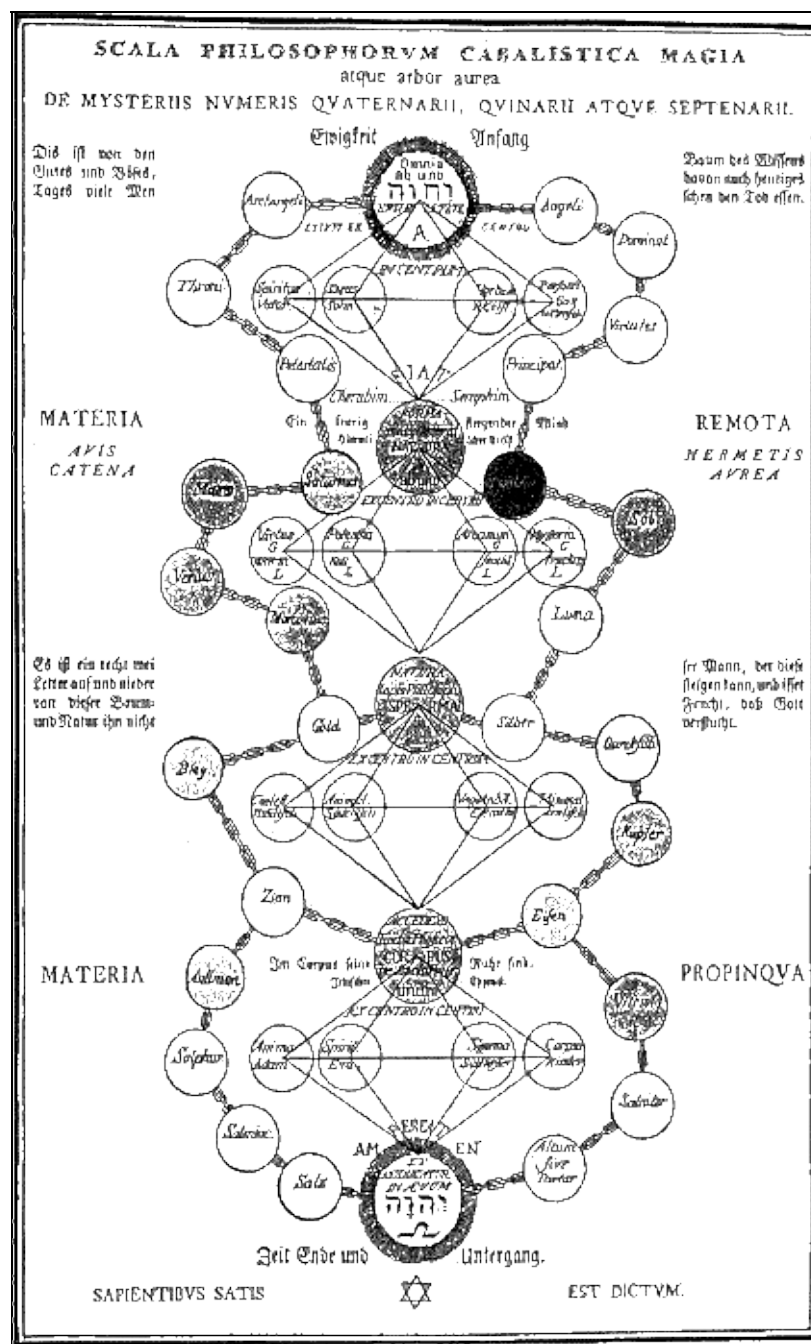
SCALA PHILOSOPHORVM CABALISTICA MAGIA
atque arbor aurea
DE MYSTERIIS NVMERIS QVATERNARII, QVINARII ATQVE SEPTENARII.

Ewigkeit Anfang

Dis ist von den Gutes und Böses, Tages viele Men

Baum des Wissens davon auch heutiges sehen den Tod essen.

Omnia ab uno יהוה

Archangeli Angeli
A
Dominat
Throni
IN CENTRUM
Virtutes
Potestates Principat
Cherubim Seraphim

MATERIA AVIS CATENA

REMOTA HERMETIS AVREA

Ein feurig Himmel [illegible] Feuriger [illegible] Blitz

Mars Saturnus
Sol
Venus
Mercurius
Luna

Es ist ein rechte mei Letter auf und niedere von dieser Baum und Natur ihn nicht

fer Mann, der diese steigen kann, und isset Frucht, daß Gott verfluchet.

Gold Silber
Bley Quecksilb
Kupfer

Zinn Eysen

MATERIA PROPINQVA

Antimon Vitriol

Ein Corpus seine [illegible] Ruhe sind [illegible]

Sulphur Salniter

Anima Adami Spirit Eva

Salarmo: Alaun sive Tartar

Sale

AM EN

יהוה

Zeit Ende und Untergang.

SAPIENTIBVS SATIS EST DICTVM.